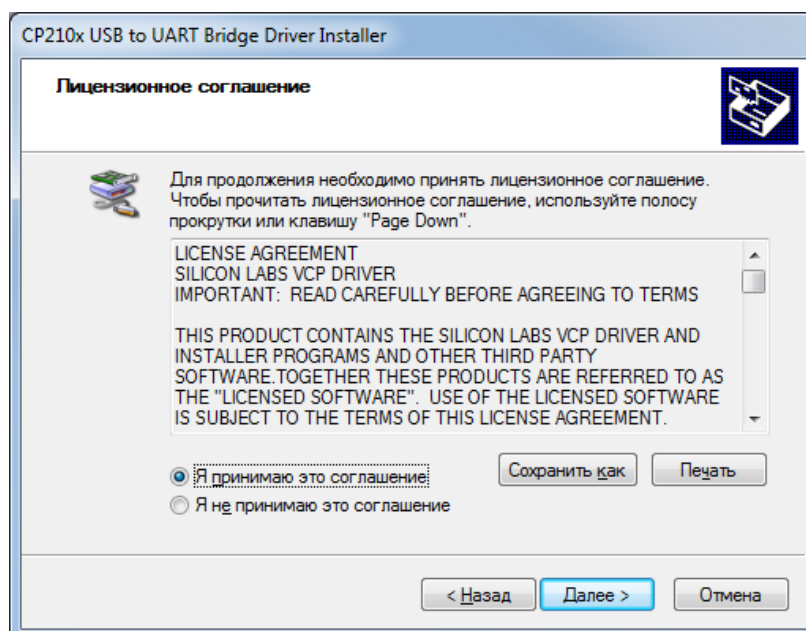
CP210x USB to UART Bridge Driver Installer

Лицензионное соглашение

Для продолжения необходимо принять лицензионное соглашение. Чтобы прочитать лицензионное соглашение, используйте полосу прокрутки или клавишу "Page Down".

LICENSE AGREEMENT
SILICON LABS VCP DRIVER
IMPORTANT: READ CAREFULLY BEFORE AGREEING TO TERMS

THIS PRODUCT CONTAINS THE SILICON LABS VCP DRIVER AND INSTALLER PROGRAMS AND OTHER THIRD PARTY SOFTWARE.TOGETHER THESE PRODUCTS ARE REFERRED TO AS THE "LICENSED SOFTWARE". USE OF THE LICENSED SOFTWARE IS SUBJECT TO THE TERMS OF THIS LICENSE AGREEMENT.

Я принимаю это соглашение
Я не принимаю это соглашение

Сохранить как
Печать

< Назад
Далее >
Отмена